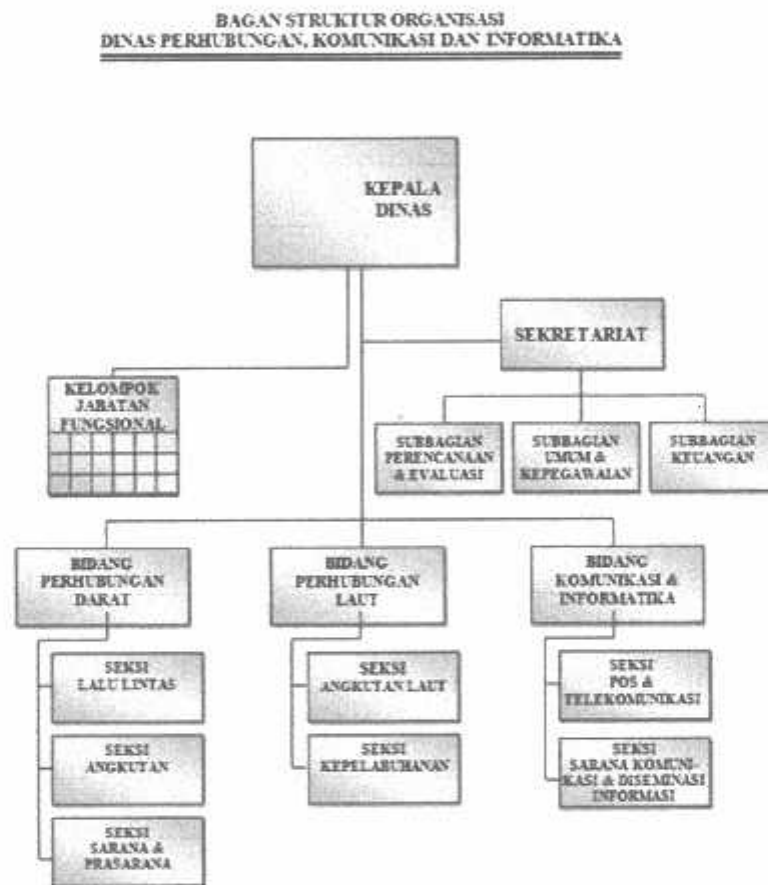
BAGAN STRUKTUR ORGANISASI
DINAS PERHUBUNGAN, KOMUNIKASI DAN INFORMATIKA

KEPALA DINAS

SEKRETARIAT

KELOMPOK JABATAN FUNGSIONAL

SUBBAGIAN PERENCANAAN & EVALUASI

SUBBAGIAN UMUM & KEPEGAWAIAN

SUBBAGIAN KEUANGAN

BIDANG PERHUBUNGAN DARAT

BIDANG PERHUBUNGAN LAUT

BIDANG KOMUNIKASI & INFORMATIKA

SEKSI LALU LINTAS

SEKSI ANGKUTAN

SEKSI SARANA & PRASARANA

SEKSI ANGKUTAN LAUT

SEKSI KEPELABUHANAN

SEKSI POS & TELEKOMUNIKASI

SEKSI SARANA KOMUNIKASI & DISEMINASI INFORMASI